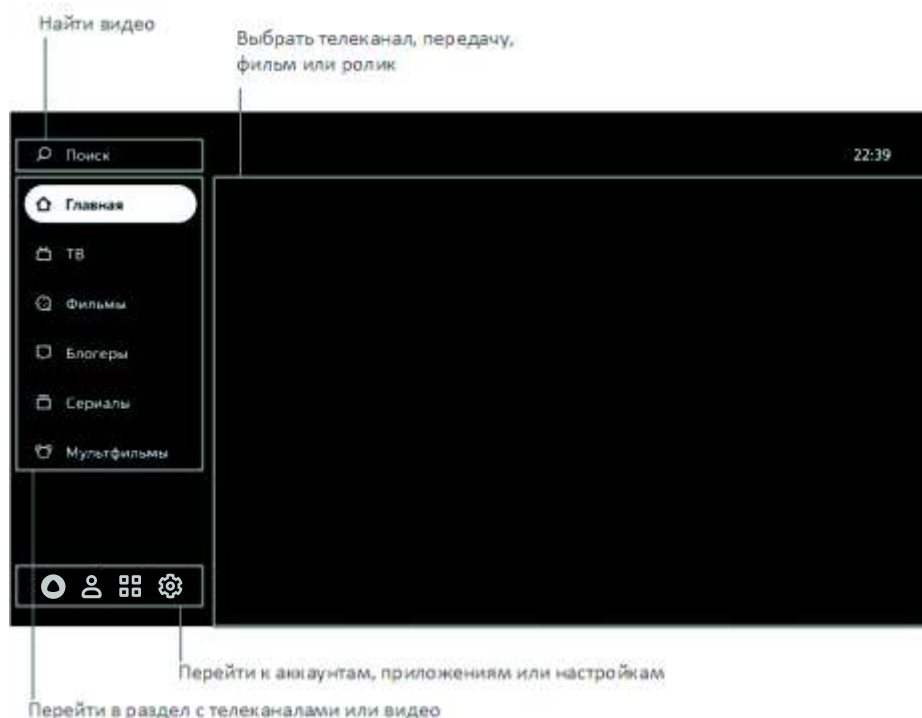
Найти видео

Выбрать телеканал, передачу, фильм или ролик

Поиск

22:39

Главная

ТВ

Фильмы

Блогеры

Сериалы

Мультфильмы

Перейти к аккаунтам, приложениям или настройкам

Перейти в раздел с телеканалами или видео